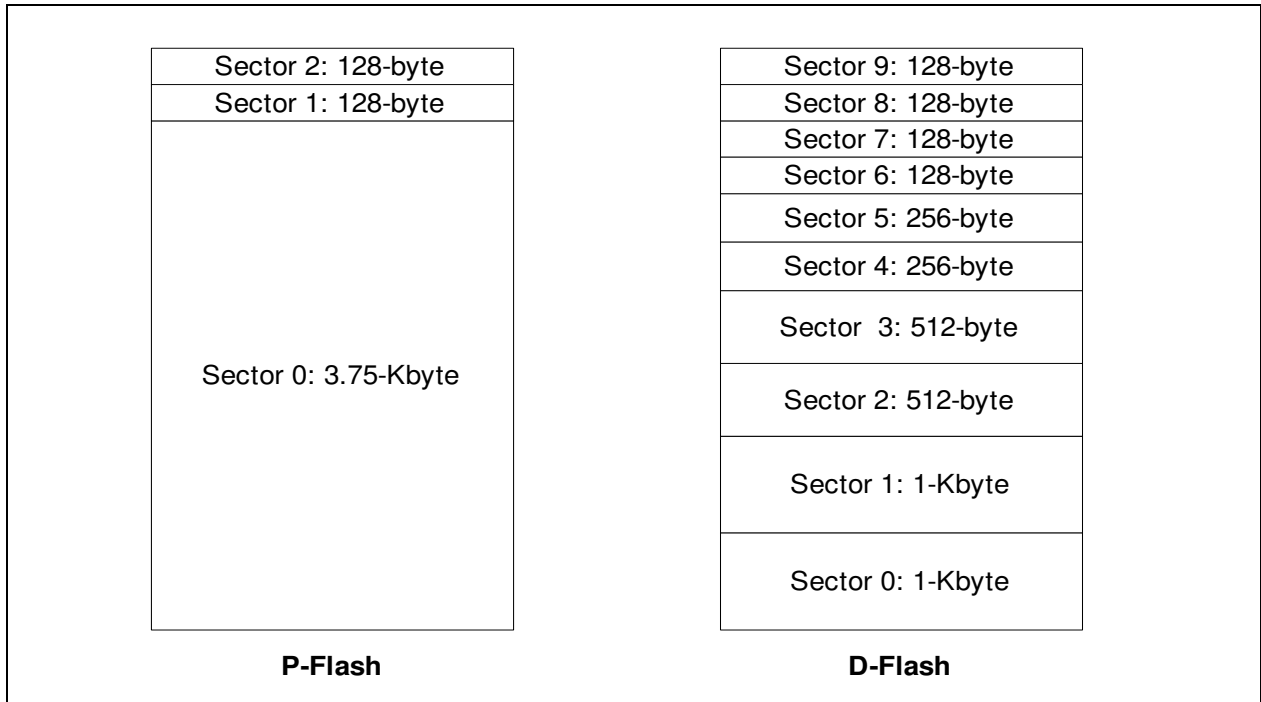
Sector 2: 128-byte
Sector 1: 128-byte
Sector 0: 3.75-Kbyte

P-Flash

Sector 9: 128-byte
Sector 8: 128-byte
Sector 7: 128-byte
Sector 6: 128-byte
Sector 5: 256-byte
Sector 4: 256-byte
Sector 3: 512-byte
Sector 2: 512-byte
Sector 1: 1-Kbyte
Sector 0: 1-Kbyte

D-Flash